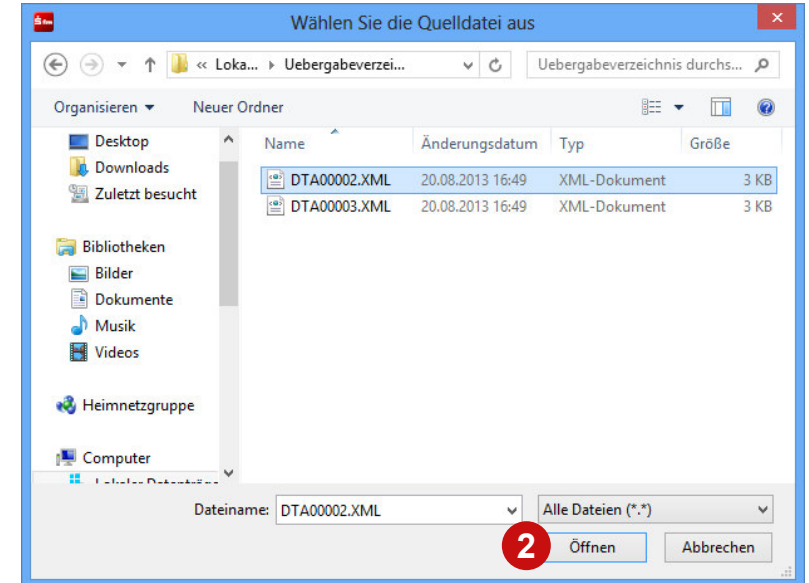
Wählen Sie die Quelldatei aus

« Loka... ▸ Uebergabeverzei...

Uebergabeverzeichnis durchs...

Organisieren ▾

Neuer Ordner

Desktop
Downloads
Zuletzt besucht

Bibliotheken
Bilder
Dokumente
Musik
Videos

Heimnetzgruppe

Computer
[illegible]

| Name | Änderungsdatum | Typ | Größe |
|---|---|---|---|
| DTA00002.XML | 20.08.2013 16:49 | XML-Dokument | 3 KB |
| DTA00003.XML | 20.08.2013 16:49 | XML-Dokument | 3 KB |

Dateiname: DTA00002.XML

Alle Dateien (*.*)

2

Öffnen

Abbrechen